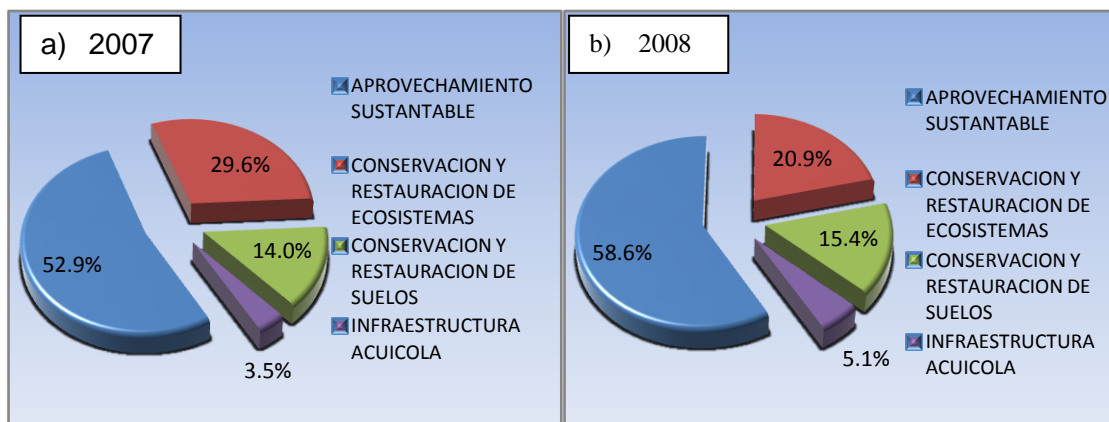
a) 2007

APROVECHAMIENTO SUSTANTABLE

CONSERVACION Y RESTAURACION DE ECOSISTEMAS

CONSERVACION Y RESTAURACION DE SUELOS

INFRAESTRUCTURA ACUICOLA

29.6%

52.9%

14.0%

3.5%

b) 2008

APROVECHAMIENTO SUSTANTABLE

CONSERVACION Y RESTAURACION DE ECOSISTEMAS

CONSERVACION Y RESTAURACION DE SUELOS

INFRAESTRUCTURA ACUICOLA

20.9%

58.6%

15.4%

5.1%